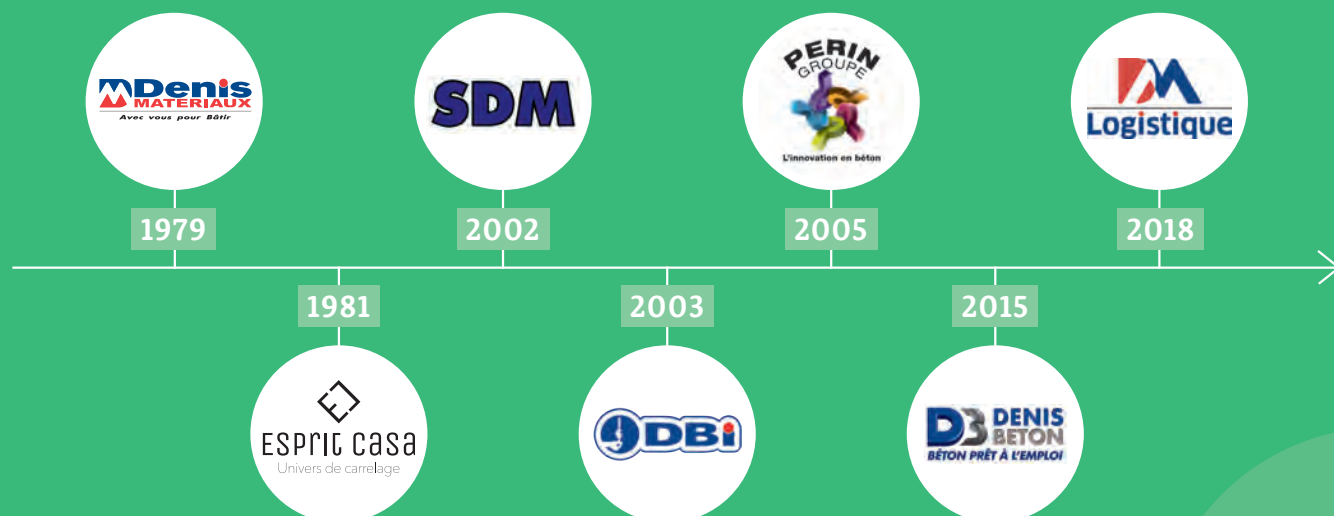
Denis MATERIAUX
Avec vous pour Bâtir

1979

SDM

2002

PERIN GROUPE
L'innovation en béton

2005

DM Logistique

2018

1981

ESPRIT CASA
Univers de carrelage

2003

DBi

2015

DB DENIS BETON
BÉTON PRÊT À L'EMPLOI